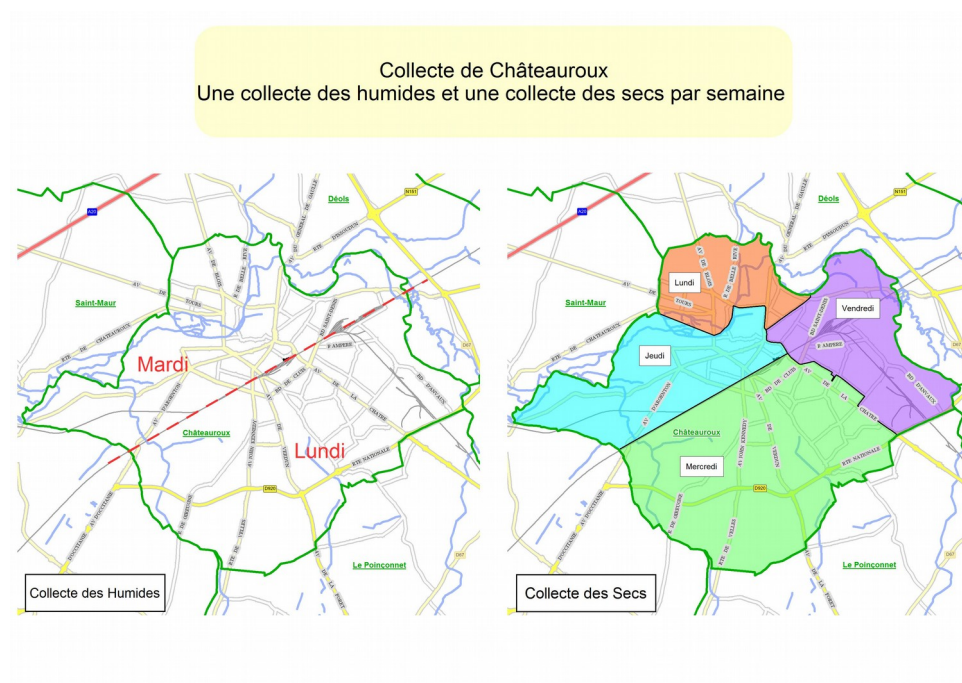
Collecte de Châteauroux
Une collecte des humides et une collecte des secs par semaine

Déols
Saint-Maur
Mardi
Lundi
Châteauroux
Le Poinçonnet
Collecte des Humides

Déols
Saint-Maur
Lundi
Vendredi
Jeudi
Châteauroux
Mercredi
Le Poinçonnet
Collecte des Secs